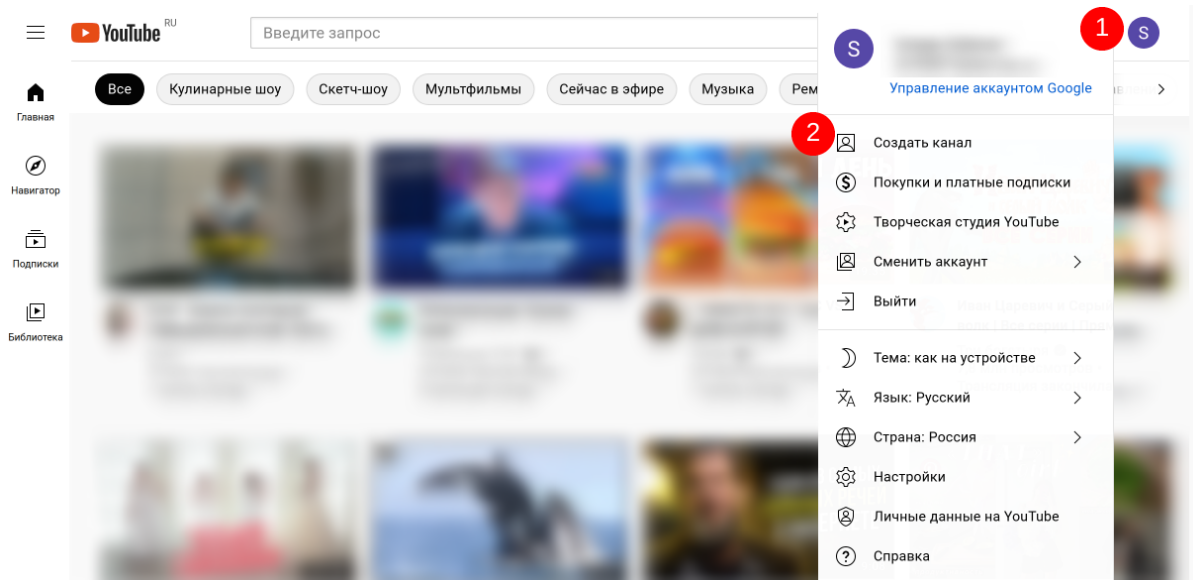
YouTube RU

Введите запрос

1

S

S

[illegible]

Управление аккаунтом Google

Главная

Навигатор

Подписки

Библиотека

Все

Кулинарные шоу

Скетч-шоу

Мультфильмы

Сейчас в эфире

Музыка

Рем

2

Создать канал

Покупки и платные подписки

Творческая студия YouTube

Сменить аккаунт

Выйти

Тема: как на устройстве

Язык: Русский

Страна: Россия

Настройки

Личные данные на YouTube

Справка